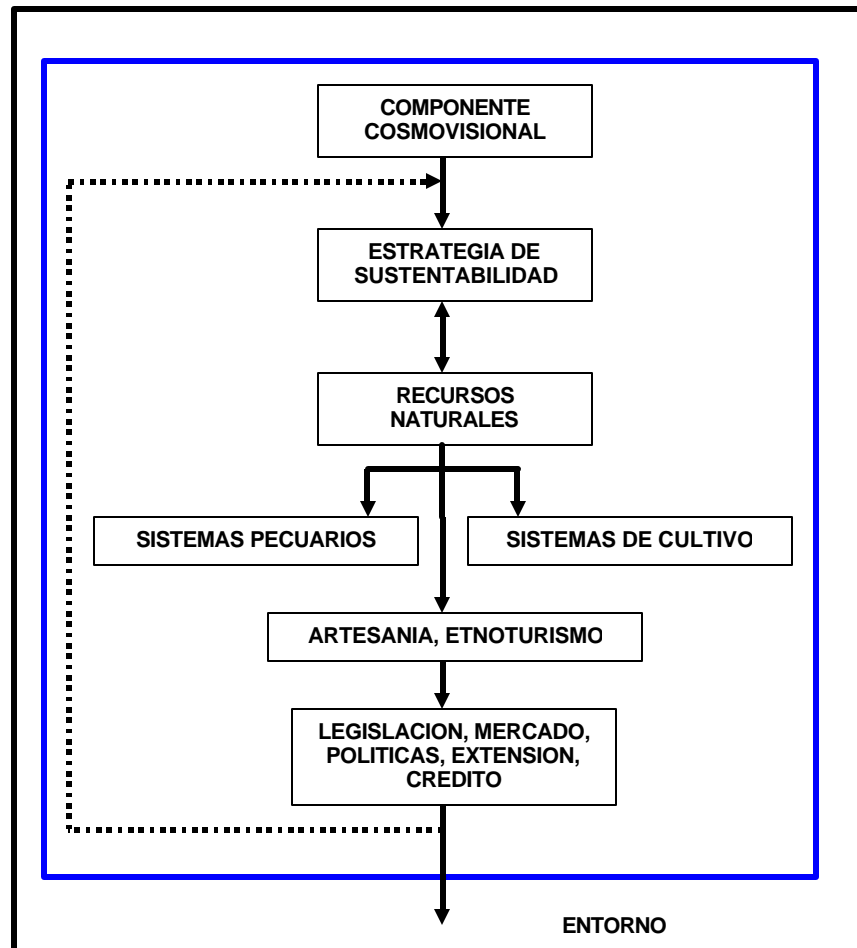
COMPONENTE COSMOVISIONAL

ESTRATEGIA DE SUSTENTABILIDAD

RECURSOS NATURALES

SISTEMAS PECUARIOS

SISTEMAS DE CULTIVO

ARTESANIA, ETNOTURISMO

LEGISLACION, MERCADO, POLITICAS, EXTENSION, CREDITO

ENTORNO